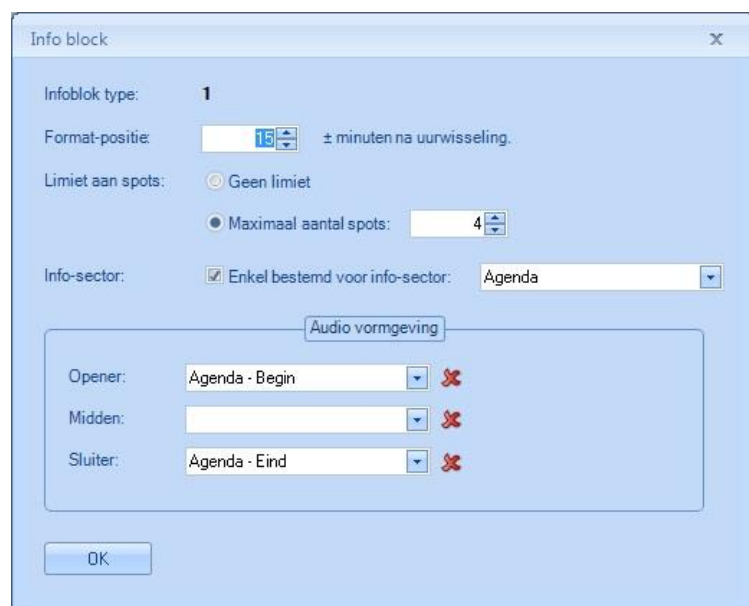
Info block

x

Infoblok type: 1

Format-positie: 15 ± minuten na uurwisseling.

Limiet aan spots: Geen limiet

Maximaal aantal spots: 4

Info-sector: Enkel bestemd voor info-sector: Agenda

Audio vormgeving

Opener: Agenda - Begin

Midden:

Sluiter: Agenda - Eind

OK